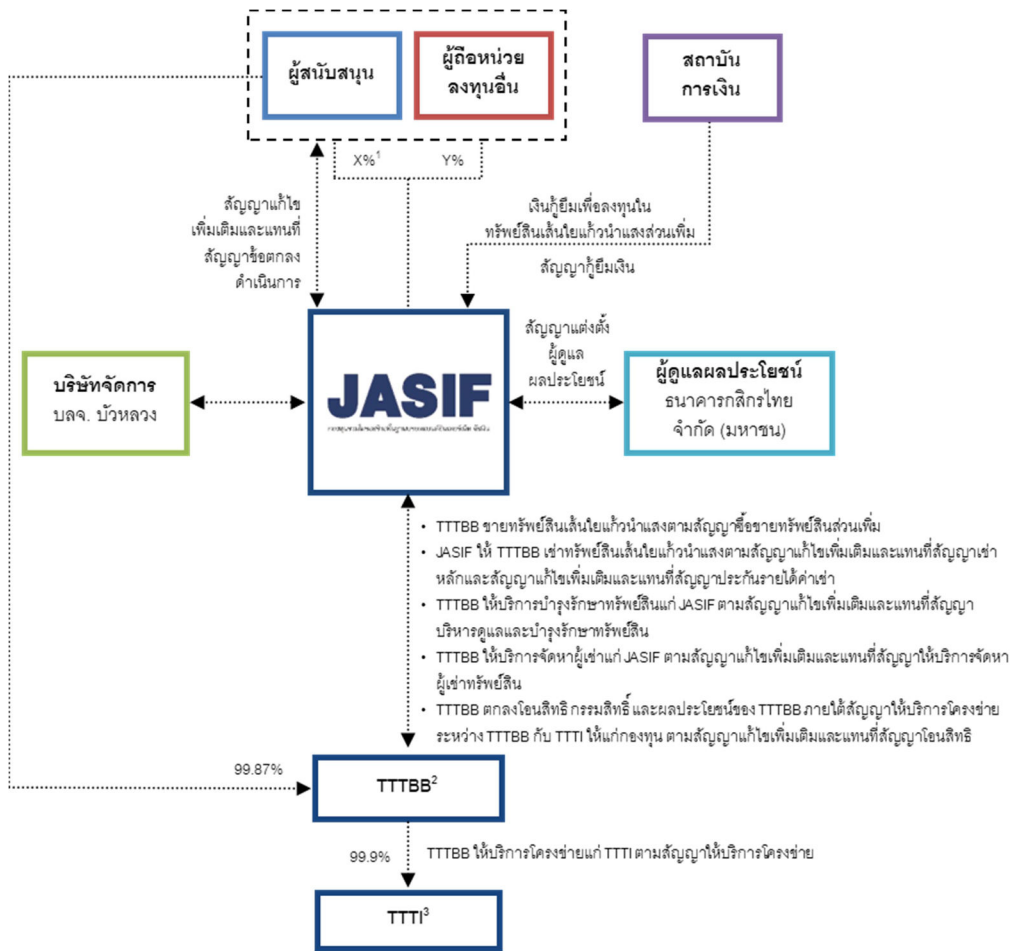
ผู้สนับสนุน

ผู้ถือหน่วยลงทุนอื่น

สถาบันการเงิน

X%$^1$

Y%

สัญญาแก้ไขเพิ่มเติมและแทนที่สัญญาข้อตกลงดำเนินการ

เงินกู้ยืมเพื่อลงทุนในทรัพย์สินเส้นใยแก้วนำแสงส่วนเพิ่ม

สัญญากู้ยืมเงิน

บริษัทจัดการ
บลจ. บัวหลวง

JASIF
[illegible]

สัญญาแต่งตั้งผู้ดูแลผลประโยชน์

ผู้ดูแลผลประโยชน์
ธนาคารกสิกรไทย จำกัด (มหาชน)

• TTTBB ขายทรัพย์สินเส้นใยแก้วนำแสงตามสัญญาซื้อขายทรัพย์สินส่วนเพิ่ม
• JASIF ให้ TTTBB เช่าทรัพย์สินเส้นใยแก้วนำแสงตามสัญญาแก้ไขเพิ่มเติมและแทนที่สัญญาเช่าหลักและสัญญาแก้ไขเพิ่มเติมและแทนที่สัญญาประกันรายได้ค่าเช่า
• TTTBB ให้บริการบำรุงรักษาทรัพย์สินแก่ JASIF ตามสัญญาแก้ไขเพิ่มเติมและแทนที่สัญญาบริหารดูแลและบำรุงรักษาทรัพย์สิน
• TTTBB ให้บริการจัดหาผู้เช่าแก่ JASIF ตามสัญญาแก้ไขเพิ่มเติมและแทนที่สัญญาให้บริการจัดหาผู้เช่าทรัพย์สิน
• TTTBB ตกลงโอนสิทธิ กรรมสิทธิ์ และผลประโยชน์ของ TTTBB ภายใต้สัญญาให้บริการโครงข่ายระหว่าง TTTBB กับ TTTI ให้แก่กองทุน ตามสัญญาแก้ไขเพิ่มเติมและแทนที่สัญญาโอนสิทธิ

99.87%

TTTBB$^2$

99.9%

TTTBB ให้บริการโครงข่ายแก่ TTTI ตามสัญญาให้บริการโครงข่าย

TTTI$^3$